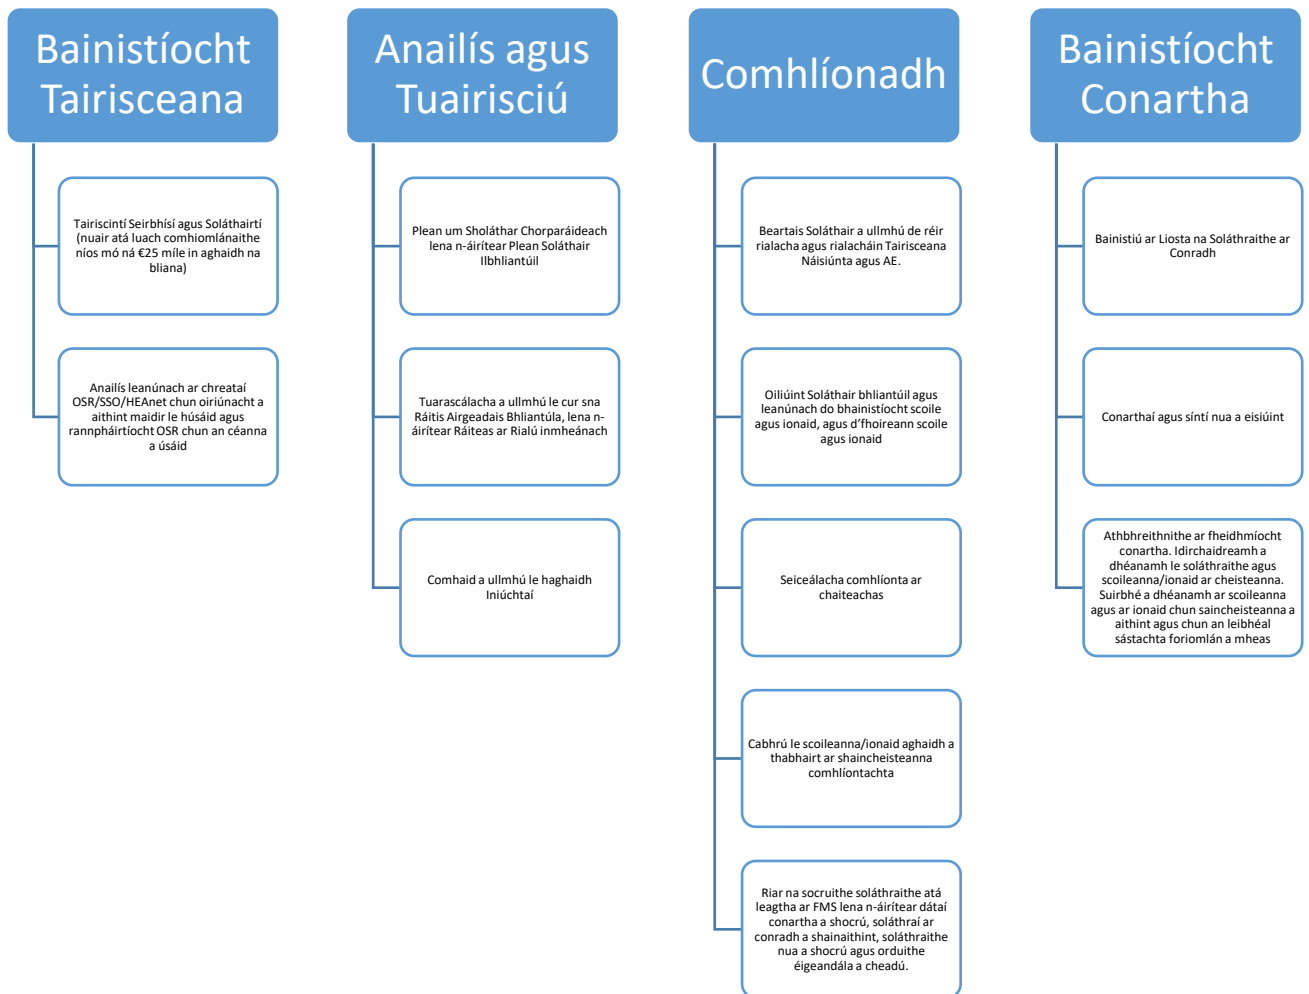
Bainistíocht Tairisceana

Tairiscintí Seirbhísí agus Soláthairtí (nuair atá luach comhiomlánaithe níos mó ná €25 míle in aghaidh na bliana)

Anailís leanúnach ar chreataí OSR/SSO/HEAnet chun oiriúnacht a aithint maidir le húsáid agus rannpháirtíocht OSR chun an céanna a úsáid

Anailís agus Tuairisciú

Plean um Sholáthar Chorparáideach lena n-áirítear Plean Soláthair Ilbhliantúil

Tuarascálacha a ullmhú le cur sna Ráitis Airgeadais Bhliantúla, lena n-áirítear Ráiteas ar Rialú inmheánach

Comhaid a ullmhú le haghaidh Iniúchtaí

Comhlíonadh

Beartais Soláthair a ullmhú de réir rialacha agus rialacháin Tairisceana Náisiúnta agus AE.

Oiliúint Soláthair bhliantúil agus leanúnach do bhainistíocht scoile agus ionaid, agus d'fhoireann scoile agus ionaid

Seiceálacha comhlíonta ar chaiteachas

Cabhrú le scoileanna/ionaid aghaidh a thabhairt ar shaincheisteanna comhlíontachta

Riar na socruithe soláthraithe atá leagtha ar FMS lena n-áirítear dátaí conartha a shocrú, soláthraí ar conradh a shainaithint, soláthraithe nua a shocrú agus orduithe éigeandála a cheadú.

Bainistíocht Conartha

Bainistiú ar Liosta na Soláthraithe ar Conradh

Conarthaí agus síntí nua a eisiúint

Athbhreithnithe ar fheidhmíocht conartha. Idirchaidreamh a dhéanamh le soláthraithe agus scoileanna/ionaid ar cheisteanna. Suirbhé a dhéanamh ar scoileanna agus ar ionaid chun saincheisteanna a aithint agus chun an leibhéal sástachta foriomlán a mheas